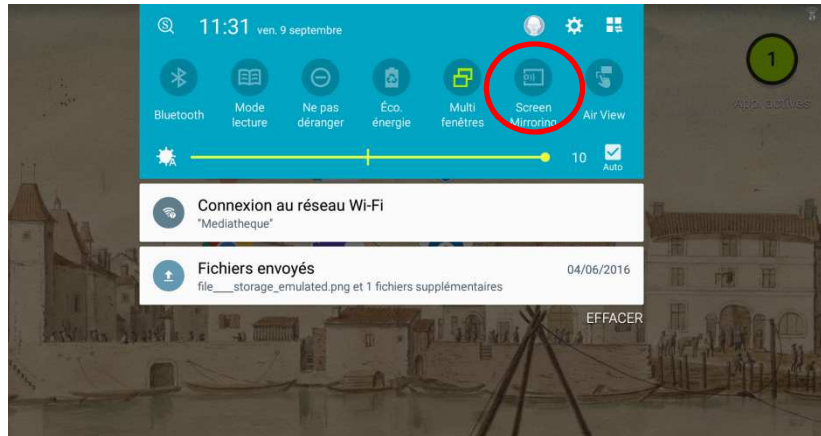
11:31 ven. 9 septembre

Bluetooth
Mode lecture
Ne pas déranger
Éco. énergie
Multi fenêtres
Screen Mirroring
Air View

10
Auto

1
App. actives

Connexion au réseau Wi-Fi
"Mediatheque"

Fichiers envoyés
04/06/2016
file___storage_emulated.png et 1 fichiers supplémentaires

EFFACER